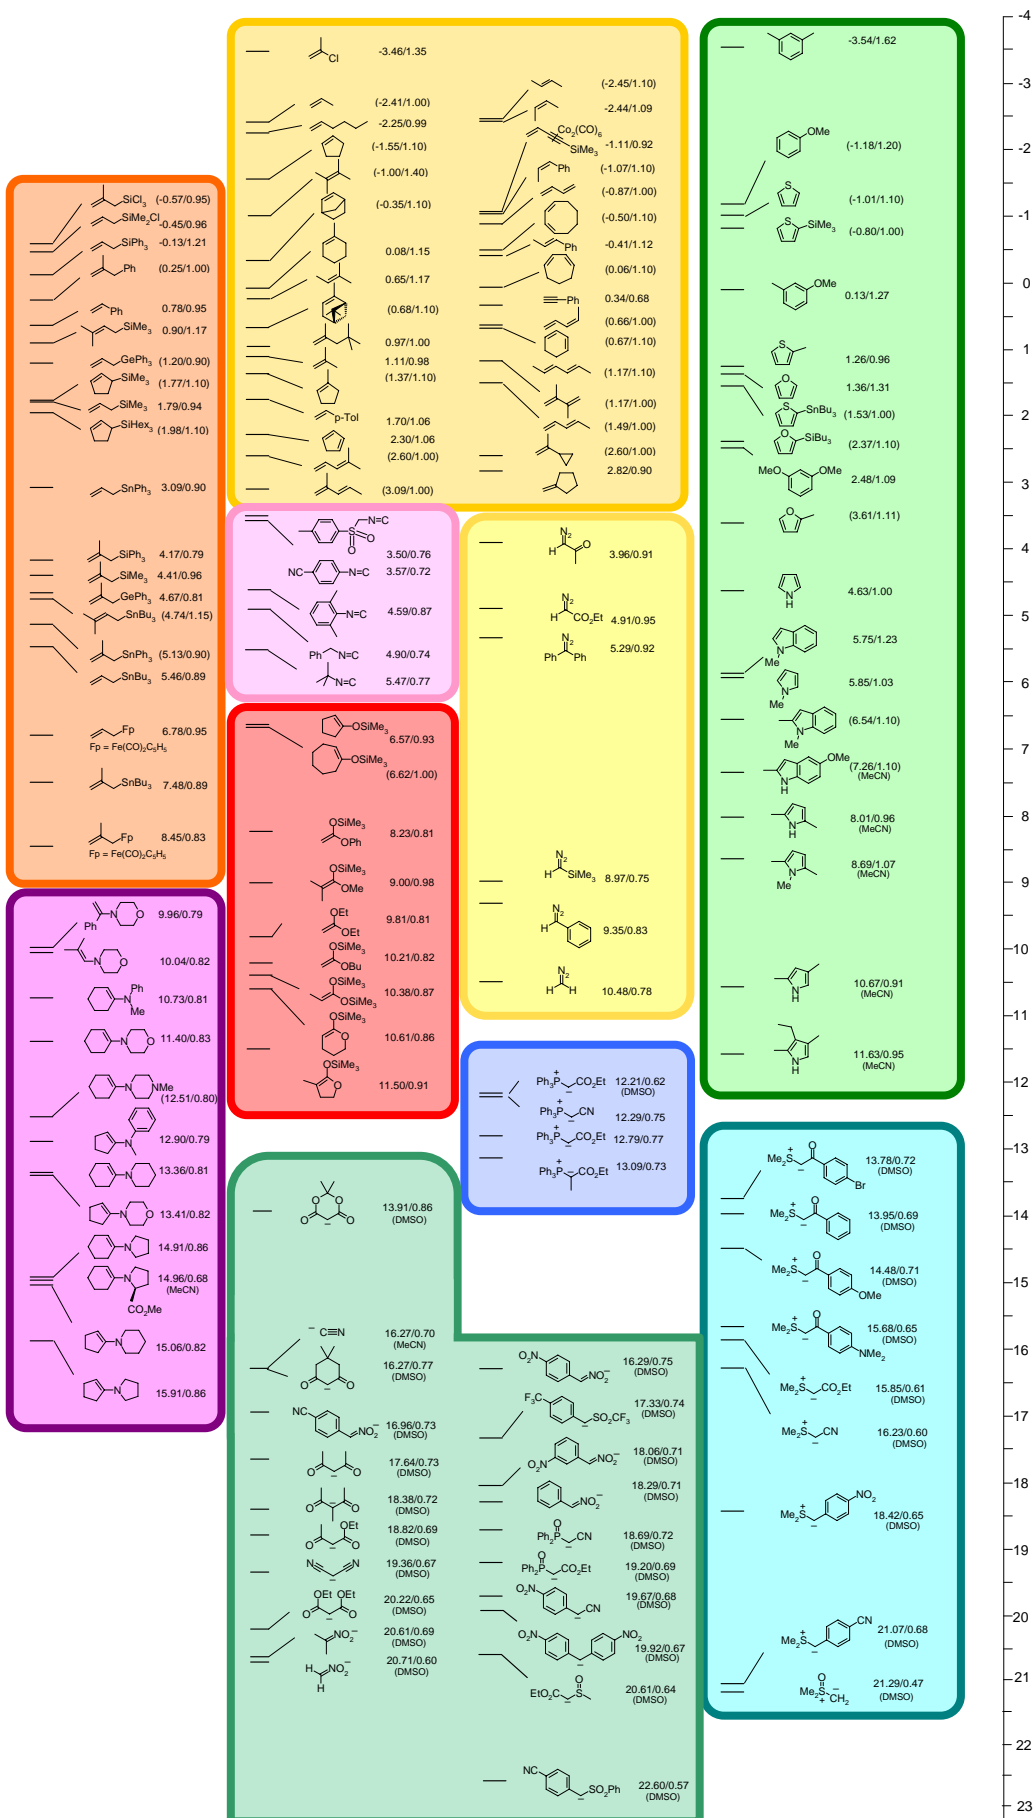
SiCl$_3$ (-0.57/0.95)
SiMe$_2$Cl -0.45/0.96
SiPh$_3$ -0.13/1.21
Ph (0.25/1.00)
Ph 0.78/0.95
SiMe$_3$ 0.90/1.17
GePh$_3$ (1.20/0.90)
SiMe$_3$ (1.77/1.10)
SiMe$_3$ 1.79/0.94
SiHex$_3$ (1.98/1.10)
SnPh$_3$ 3.09/0.90
SiPh$_3$ 4.17/0.79
SiMe$_3$ 4.41/0.96
GePh$_3$ 4.67/0.81
SnBu$_3$ (4.74/1.15)
SnPh$_3$ (5.13/0.90)
SnBu$_3$ 5.46/0.89
Fp 6.78/0.95
Fp = Fe(CO)$_2$C$_5$H$_5$
SnBu$_3$ 7.48/0.89
Fp 8.45/0.83
Fp = Fe(CO)$_2$C$_5$H$_5$

Cl -3.46/1.35
(-2.41/1.00)
-2.25/0.99
(-1.55/1.10)
(-1.00/1.40)
(-0.35/1.10)
0.08/1.15
0.65/1.17
(0.68/1.10)
0.97/1.00
1.11/0.98
(1.37/1.10)
p-Tol 1.70/1.06
2.30/1.06
(2.60/1.00)
(3.09/1.00)
(-2.45/1.10)
-2.44/1.09
Co$_2$(CO)$_6$ SiMe$_3$ -1.11/0.92
Ph (-1.07/1.10)
(-0.87/1.00)
(-0.50/1.10)
Ph -0.41/1.12
(0.06/1.10)
Ph 0.34/0.68
(0.66/1.00)
(0.67/1.10)
(1.17/1.10)
(1.17/1.00)
(1.49/1.00)
(2.60/1.00)
2.82/0.90

-3.54/1.62
OMe (-1.18/1.20)
S (-1.01/1.10)
S SiMe$_3$ (-0.80/1.00)
OMe 0.13/1.27
S 1.26/0.96
O 1.36/1.31
S SnBu$_3$ (1.53/1.00)
O SiBu$_3$ (2.37/1.10)
MeO OMe 2.48/1.09
O (3.61/1.11)
N H 4.63/1.00
N Me 5.75/1.23
N Me 5.85/1.03
N Me (6.54/1.10)
OMe N H (7.26/1.10) (MeCN)
N H 8.01/0.96 (MeCN)
N Me 8.69/1.07 (MeCN)
N H 10.67/0.91 (MeCN)
N H 11.63/0.95 (MeCN)

S O O N≡C 3.50/0.76
NC N≡C 3.57/0.72
N≡C 4.59/0.87
Ph N≡C 4.90/0.74
N≡C 5.47/0.77

OSiMe$_3$ 6.57/0.93
OSiMe$_3$ (6.62/1.00)
OSiMe$_3$ OPh 8.23/0.81
OSiMe$_3$ OMe 9.00/0.98
OEt OEt 9.81/0.81
OSiMe$_3$ OBu 10.21/0.82
OSiMe$_3$ OSiMe$_3$ 10.38/0.87
OSiMe$_3$ O 10.61/0.86
OSiMe$_3$ O 11.50/0.91

N$_2$ H O 3.96/0.91
N$_2$ H CO$_2$Et 4.91/0.95
N$_2$ Ph Ph 5.29/0.92
N$_2$ H SiMe$_3$ 8.97/0.75
N$_2$ H 9.35/0.83
N$_2$ H H 10.48/0.78

Ph N O Ph 9.96/0.79
N O 10.04/0.82
Ph N Me 10.73/0.81
N O 11.40/0.83
N NMe (12.51/0.80)
N Ph 12.90/0.79
N 13.36/0.81
N O 13.41/0.82
N 14.91/0.86
N CO$_2$Me 14.96/0.68 (MeCN)
N 15.06/0.82
N 15.91/0.86

Ph$_3$P CO$_2$Et 12.21/0.62 (DMSO)
Ph$_3$P CN 12.29/0.75
Ph$_3$P CO$_2$Et 12.79/0.77
Ph$_3$P CO$_2$Et 13.09/0.73

Me$_2$S O Br 13.78/0.72 (DMSO)
Me$_2$S O 13.95/0.69 (DMSO)
Me$_2$S O OMe 14.48/0.71 (DMSO)
Me$_2$S O NMe$_2$ 15.68/0.65 (DMSO)
Me$_2$S CO$_2$Et 15.85/0.61 (DMSO)
Me$_2$S CN 16.23/0.60 (DMSO)
Me$_2$S NO$_2$ 18.42/0.65 (DMSO)
Me$_2$S CN 21.07/0.68 (DMSO)
Me$_2$S CH$_2$ O 21.29/0.47 (DMSO)

O O O O 13.91/0.86 (DMSO)
C≡N 16.27/0.70 (MeCN)
O O 16.27/0.77 (DMSO)
NC NO$_2$ 16.96/0.73 (DMSO)
17.64/0.73 (DMSO)
18.38/0.72 (DMSO)
OEt 18.82/0.69 (DMSO)
N N 19.36/0.67 (DMSO)
OEt OEt 20.22/0.65 (DMSO)
NO$_2$ 20.61/0.69 (DMSO)
H NO$_2$ H 20.71/0.60 (DMSO)
O$_2$N NO$_2$ 16.29/0.75 (DMSO)
F$_3$C SO$_2$CF$_3$ 17.33/0.74 (DMSO)
O$_2$N NO$_2$ 18.06/0.71 (DMSO)
NO$_2$ 18.29/0.71 (DMSO)
Ph$_2$P O CN 18.69/0.72 (DMSO)
Ph$_2$P O CO$_2$Et 19.20/0.69 (DMSO)
O$_2$N CN 19.67/0.68 (DMSO)
O$_2$N NO$_2$ 19.92/0.67 (DMSO)
EtO$_2$C S O 20.61/0.64 (DMSO)
NC SO$_2$Ph 22.60/0.57 (DMSO)

-4 -3 -2 -1 0 1 2 3 4 5 6 7 8 9 10 11 12 13 14 15 16 17 18 19 20 21 22 23